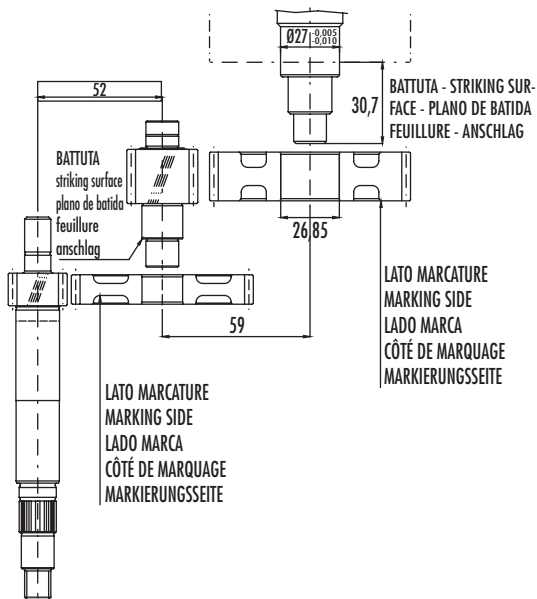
Ø27 $^{-0,005}_{-0,010}$

BATTUTA - STRIKING SURFACE - PLANO DE BATIDA FEUILLURE - ANSCHLAG

30,7

52

BATTUTA
striking surface
plano de batida
feuillure
anschlag

26,85

LATO MARCATURE
MARKING SIDE
LADO MARCA
CÔTÉ DE MARQUAGE
MARKIERUNGSSEITE

59

LATO MARCATURE
MARKING SIDE
LADO MARCA
CÔTÉ DE MARQUAGE
MARKIERUNGSSEITE